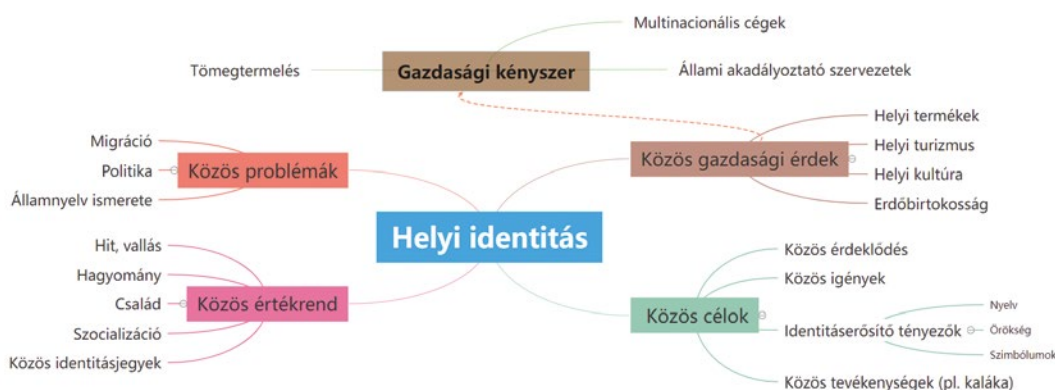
Helyi identitás

Gazdasági kényszer
Multinacionális cégek
Tömegtermelés
Állami akadályoztató szervezetek

Közös problémák
Migráció
Politika
Államnyelv ismerete

Közös gazdasági érdek
Helyi termékek
Helyi turizmus
Helyi kultúra
Erdőbirtokosság

Közös értékrend
Hit, vallás
Hagyomány
Család
Szocializáció
Közös identitásjegyek

Közös célok
Közös érdeklődés
Közös igények
Identitáserősítő tényezők
Nyelv
Örökség
Szimbólumok
Közös tevékenységek (pl. kaláka)